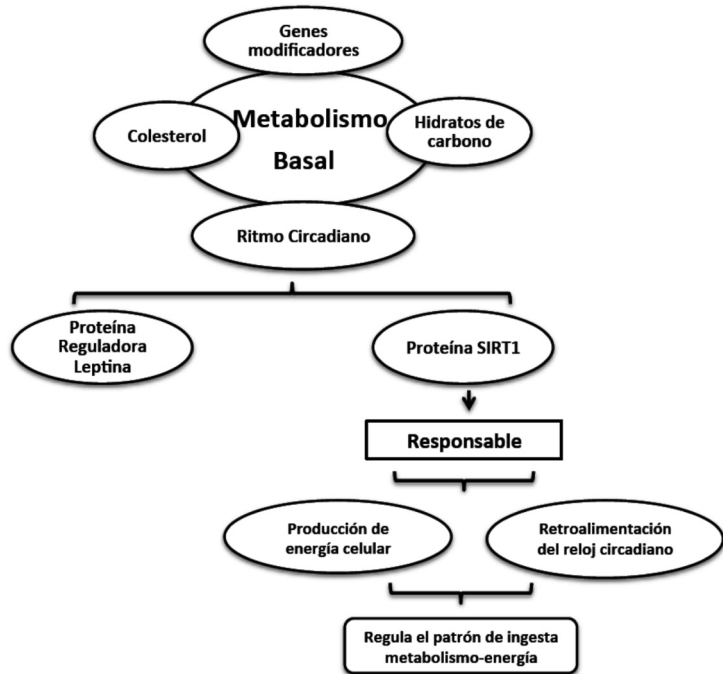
Genes modificadores

Colesterol

Metabolismo Basal

Hidratos de carbono

Ritmo Circadiano

Proteína Reguladora Leptina

Proteína SIRT1

Responsable

Producción de energía celular

Retroalimentación del reloj circadiano

Regula el patrón de ingesta metabolismo-energía